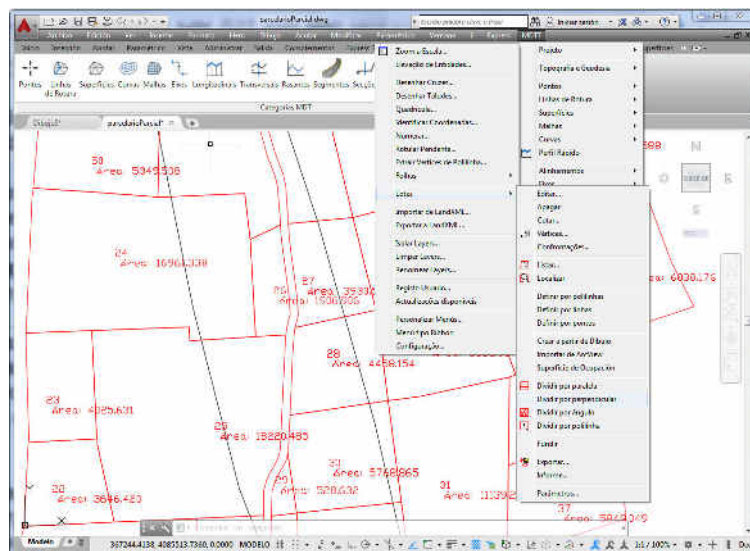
parcelasParcel.dwg
Iniciar sesión
Inicio Inserción Anotar Parametrizar Vista Administrar Salida Complementos MDT
Puntos Líneas de Rotura Superficies Curvas Mallas Ejes Longitudinales Transversales Rasantes Segmentos
Categorías MDT
Dibujo1* parcelasParcel
Zoom a Escala...
Extracción de Entidades...
Dibujar Cruces...
Dibujar Taludes...
Cuadrícula...
Identificar Coordenadas...
Numerar...
Rotular Pendiente...
Poner Vértices de Polilínea...
Folios
Lotes
Importar de LandXML...
Exportar a LandXML...
Salvar Layers...
Limpiar Layers...
Renombrar Layers...
Registro Usuario...
Actualización disponible
Personalizar Menús...
Menú tipo Ribbon
Configuración...
Proyecto
Topografía y Geodesia
Puntos
Líneas de Rotura
Superficies
Mallas
Curvas
Perfil Rasante
Alineamientos
Editar...
Agregar
Cotas...
Vértices...
Conformaciones...
Fichas...
Localizar
Definir por polilíneas
Definir por textos
Definir por puntos
Crear a partir de Dibujo
Importar de ArcView
Superficie de Ocupación
Dividir por paralela
Dividir por perpendicular
Dividir por ángulo
Dividir por polilínea
Fundir
Exportar...
Informe...
Parámetros...
50
Área: 5949.508
24
Área: 16964.338
27
Área: 3539
26
Área: 1500.366
28
Área: 4458.154
23
Área: 4085.631
25
Área: 18220.485
30
Área: 5768.865
29
Área: 520.632
20
Área: 3846.483
31
Área: 11392
37
Área: 5842.045
Área: 6038.176
398
N
E
S
Modelo
367244.4138, 4085513.7360, 0.0000 MODELO
1:1 / 100%